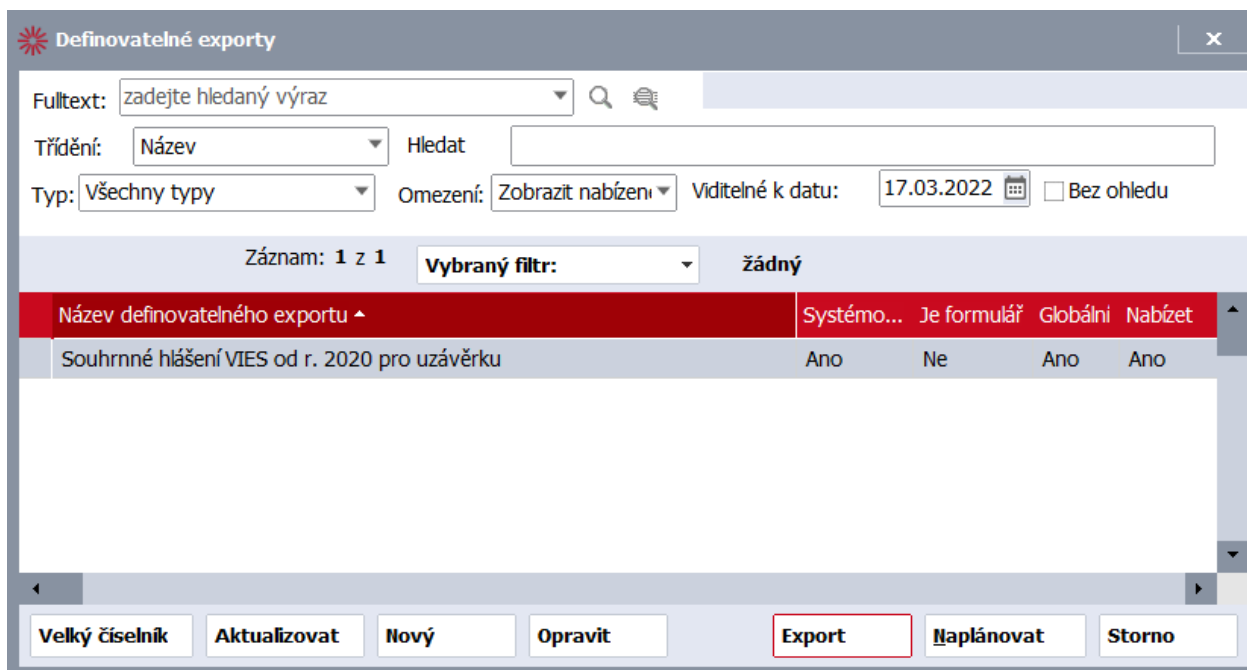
Definovatelné exporty

Fulltext: zadejte hledaný výraz

Třídění: Název
Hledat

Typ: Všechny typy
Omezení: Zobrazit nabízen
Viditelné k datu: 17.03.2022
Bez ohledu

Záznam: 1 z 1
Vybraný filtr:
žádný

| | Název definovatelného exportu | Systémo... | Je formulář | Globální | Nabízet |
|---|---|---|---|---|---|
| | Souhrnné hlášení VIES od r. 2020 pro uzávěrku | Ano | Ne | Ano | Ano |

Velký číselník
Aktualizovat
Nový
Opravit
Export
Naplánovat
Storno